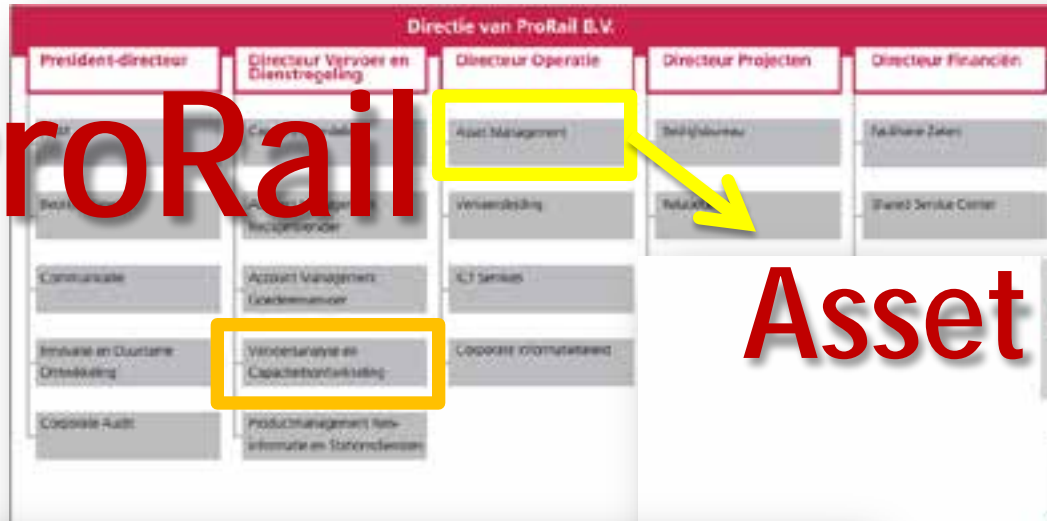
Directie van ProRail B.V.

President-directeur

Directeur Vervoer en Dienstregeling

Directeur Operatie

Directeur Projecten

Directeur Financiën

roRail

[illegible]

Asset Management

Bedrijfsbureau

Facilitaire Zaken

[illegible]

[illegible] Reizigersvervoer

Verkeersleiding

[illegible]

Shared Service Center

Communicatie

Account Management Goederenvervoer

ICT Services

Asset

Innovatie en Duurzame Ontwikkeling

Vervoersanalyse en Capaciteitsontwikkeling

Corporate Informatiebeleid

Corporate Audit

Productmanagement Reisinformatie en Stationsdiensten